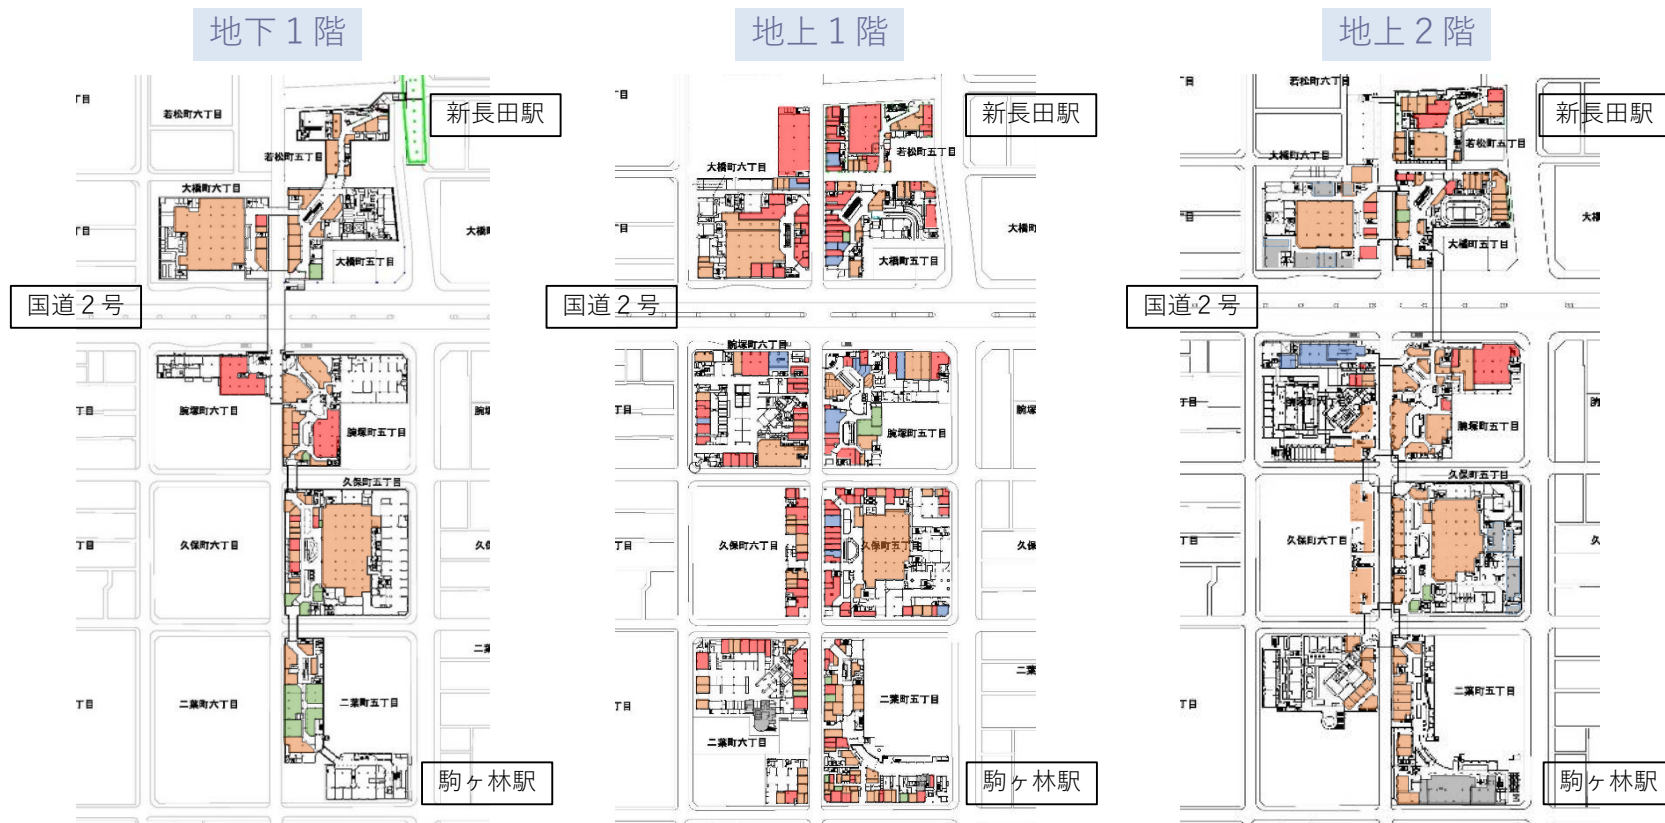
地下１階

新長田駅

若松町六丁目

若松町六丁目

大橋町六丁目

大橋町五丁目

大橋

国道２号

腕塚町六丁目

腕塚町五丁目

腕塚

久保町五丁目

久保町六丁目

久保

二葉町六丁目

二葉町五丁目

二葉

駒ヶ林駅

地上１階

新長田駅

大橋町六丁目

若松町五丁目

大橋町五丁目

大橋町

国道２号

腕塚町六丁目

腕塚町五丁目

腕塚

久保町六丁目

久保町五丁目

久保

二葉町五丁目

二葉町六丁目

二葉

駒ヶ林駅

地上２階

若松町六丁目

新長田駅

若松町五丁目

大橋町六丁目

大橋町五丁目

大橋

国道２号

腕塚町五丁目

久保町五丁目

久保町六丁目

二葉町五丁目

駒ヶ林駅